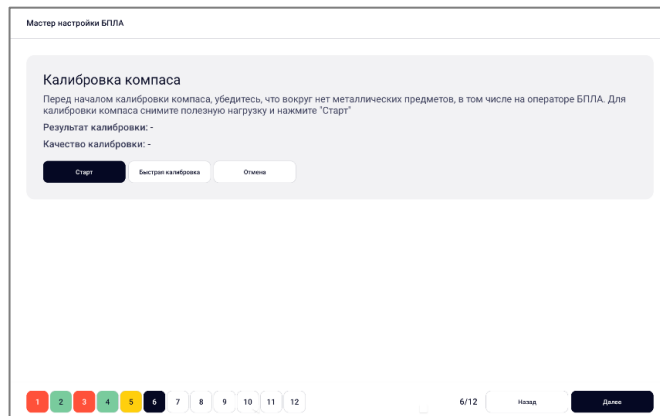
Мастер настройки БПЛА

Калибровка компаса

Перед началом калибровки компаса, убедитесь, что вокруг нет металлических предметов, в том числе на операторе БПЛА. Для калибровки компаса снимите полезную нагрузку и нажмите "Старт"

Результат калибровки: -

Качество калибровки: -

Старт

Быстрая калибровка

Отмена

1 2 3 4 5 6 7 8 9 10 11 12

6/12

Назад

Далее